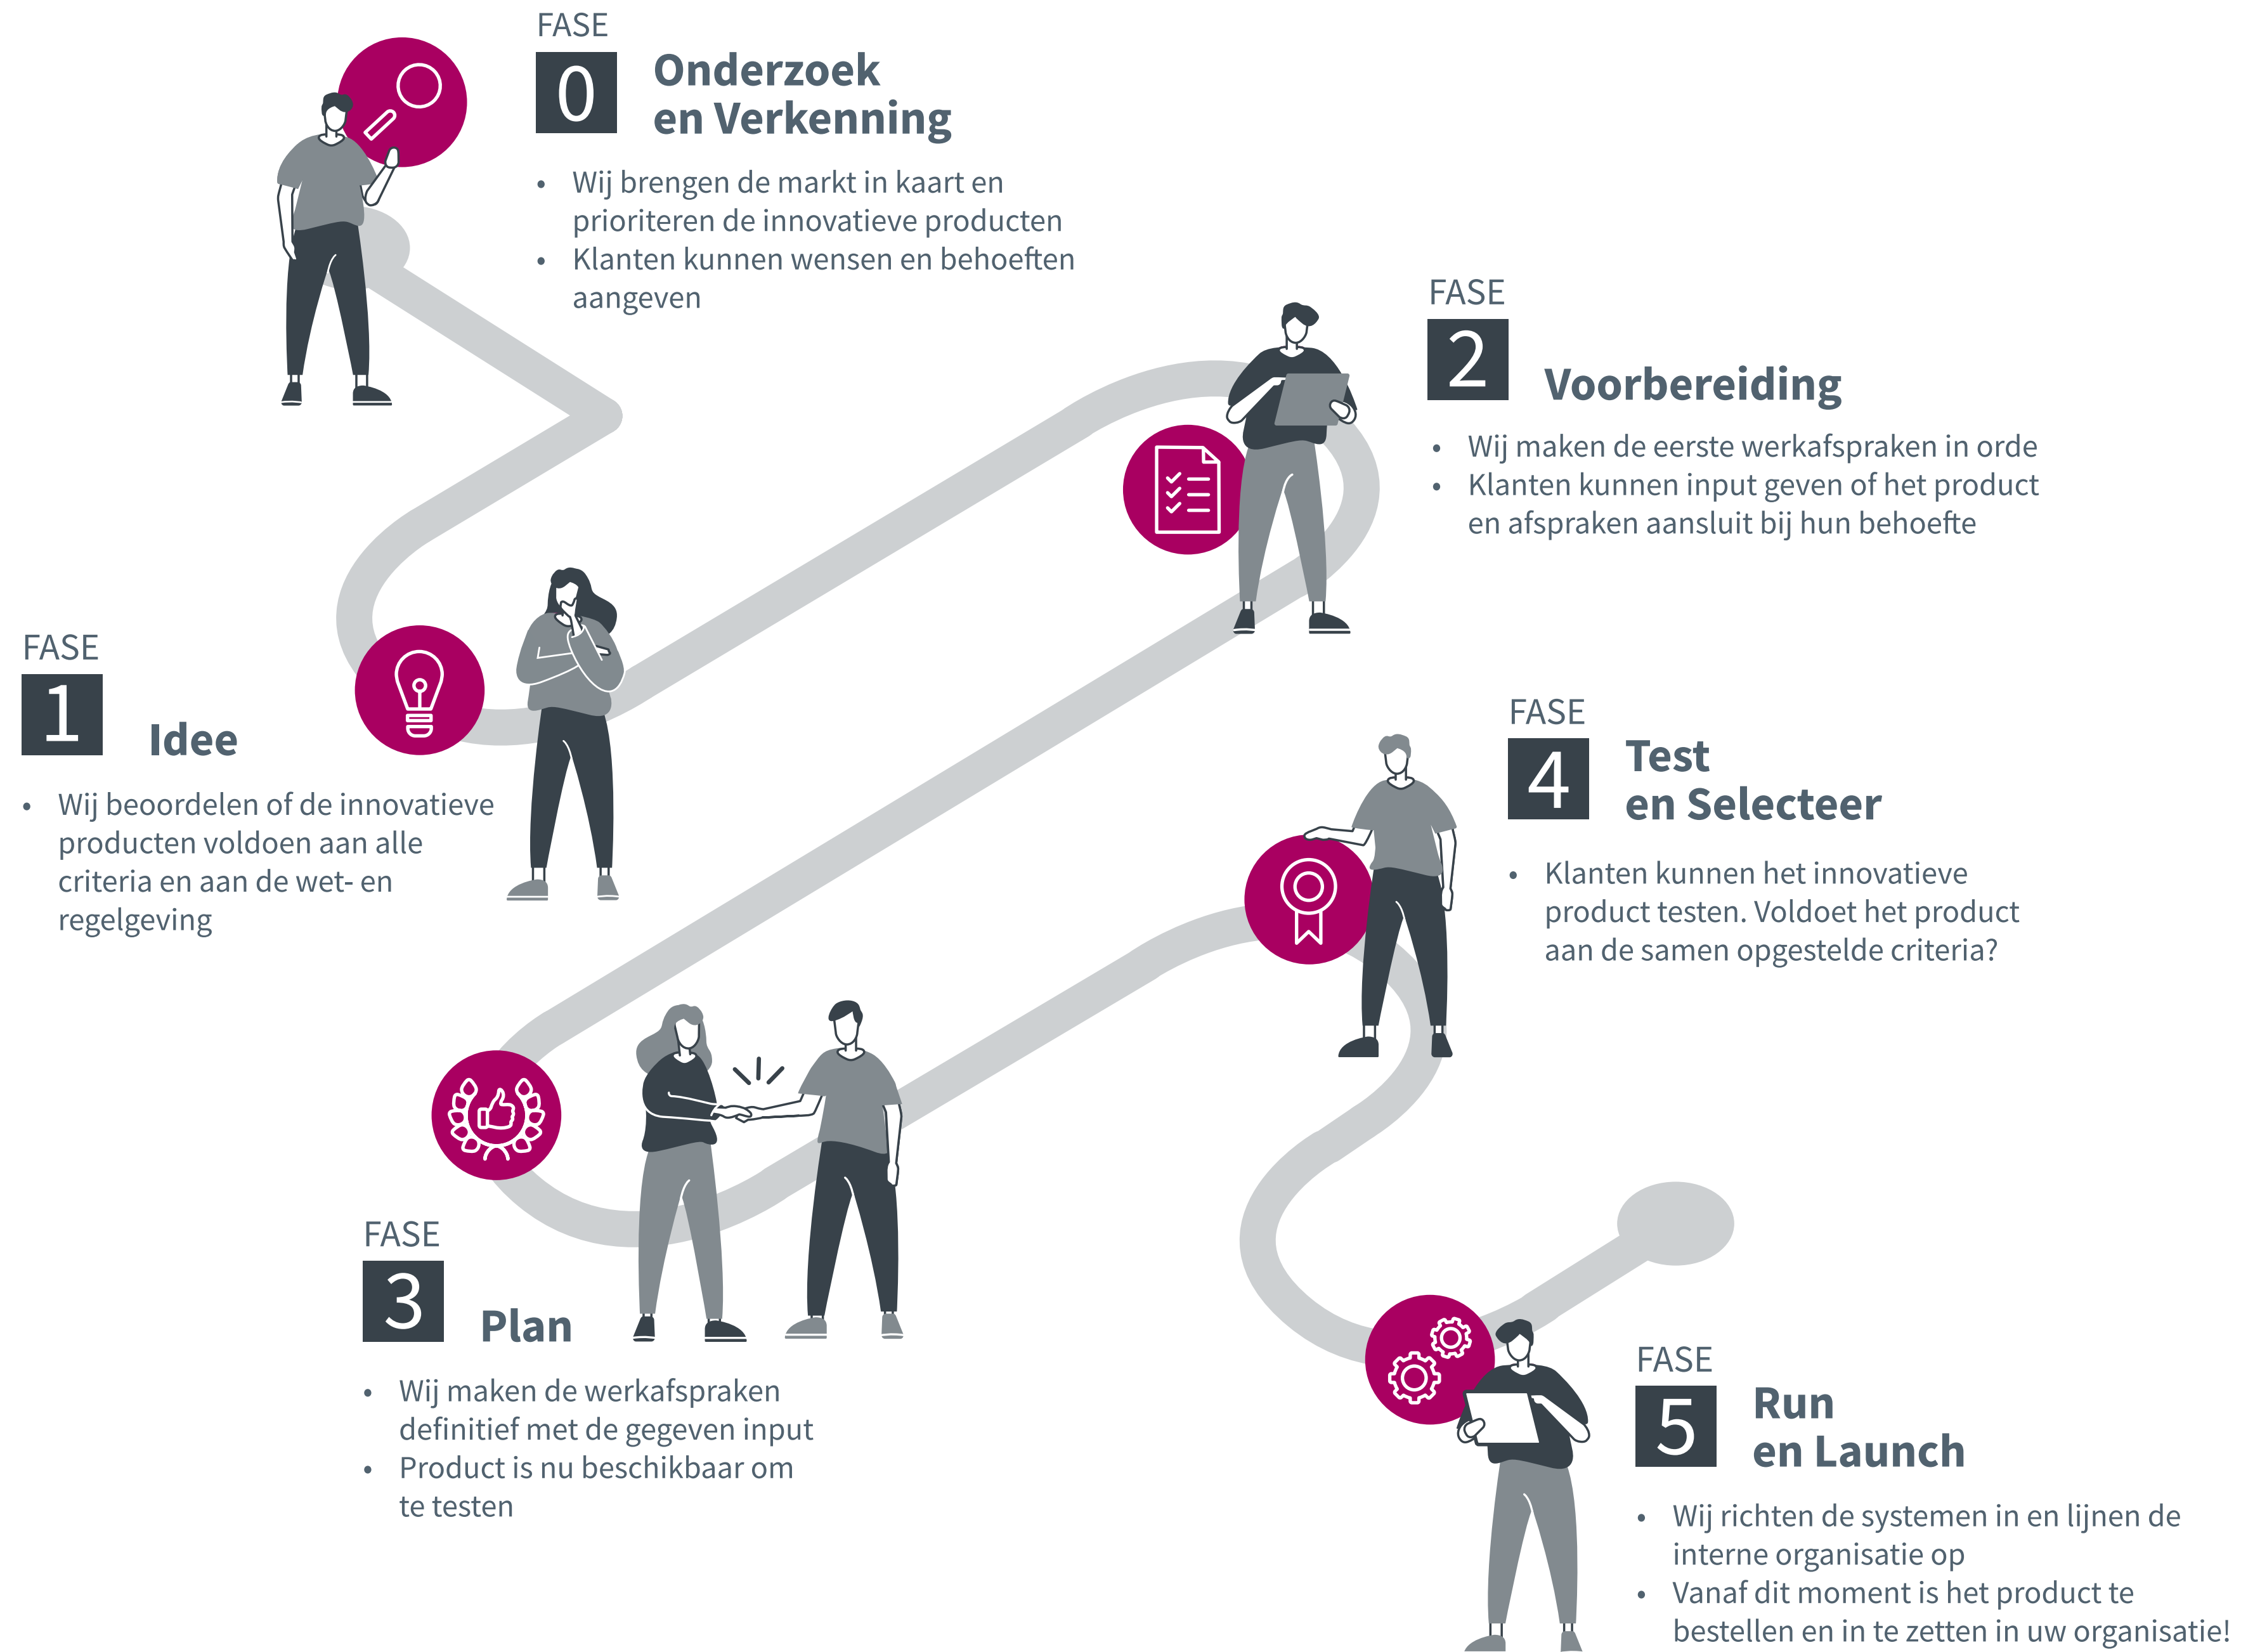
FASE
0
Onderzoek en Verkenning

- Wij brengen de markt in kaart en prioriteren de innovatieve producten
- Klanten kunnen wensen en behoeften aangeven

FASE
2
Voorbereiding

- Wij maken de eerste werkafspraken in orde
- Klanten kunnen input geven of het product en afspraken aansluit bij hun behoefte

FASE
1
Idee

- Wij beoordelen of de innovatieve producten voldoen aan alle criteria en aan de wet- en regelgeving

FASE
4
Test en Selecteer

- Klanten kunnen het innovatieve product testen. Voldoet het product aan de samen opgestelde criteria?

FASE
3
Plan

- Wij maken de werkafspraken definitief met de gegeven input
- Product is nu beschikbaar om te testen

FASE
5
Run en Launch

- Wij richten de systemen in en lijnen de interne organisatie op
- Vanaf dit moment is het product te bestellen en in te zetten in uw organisatie!